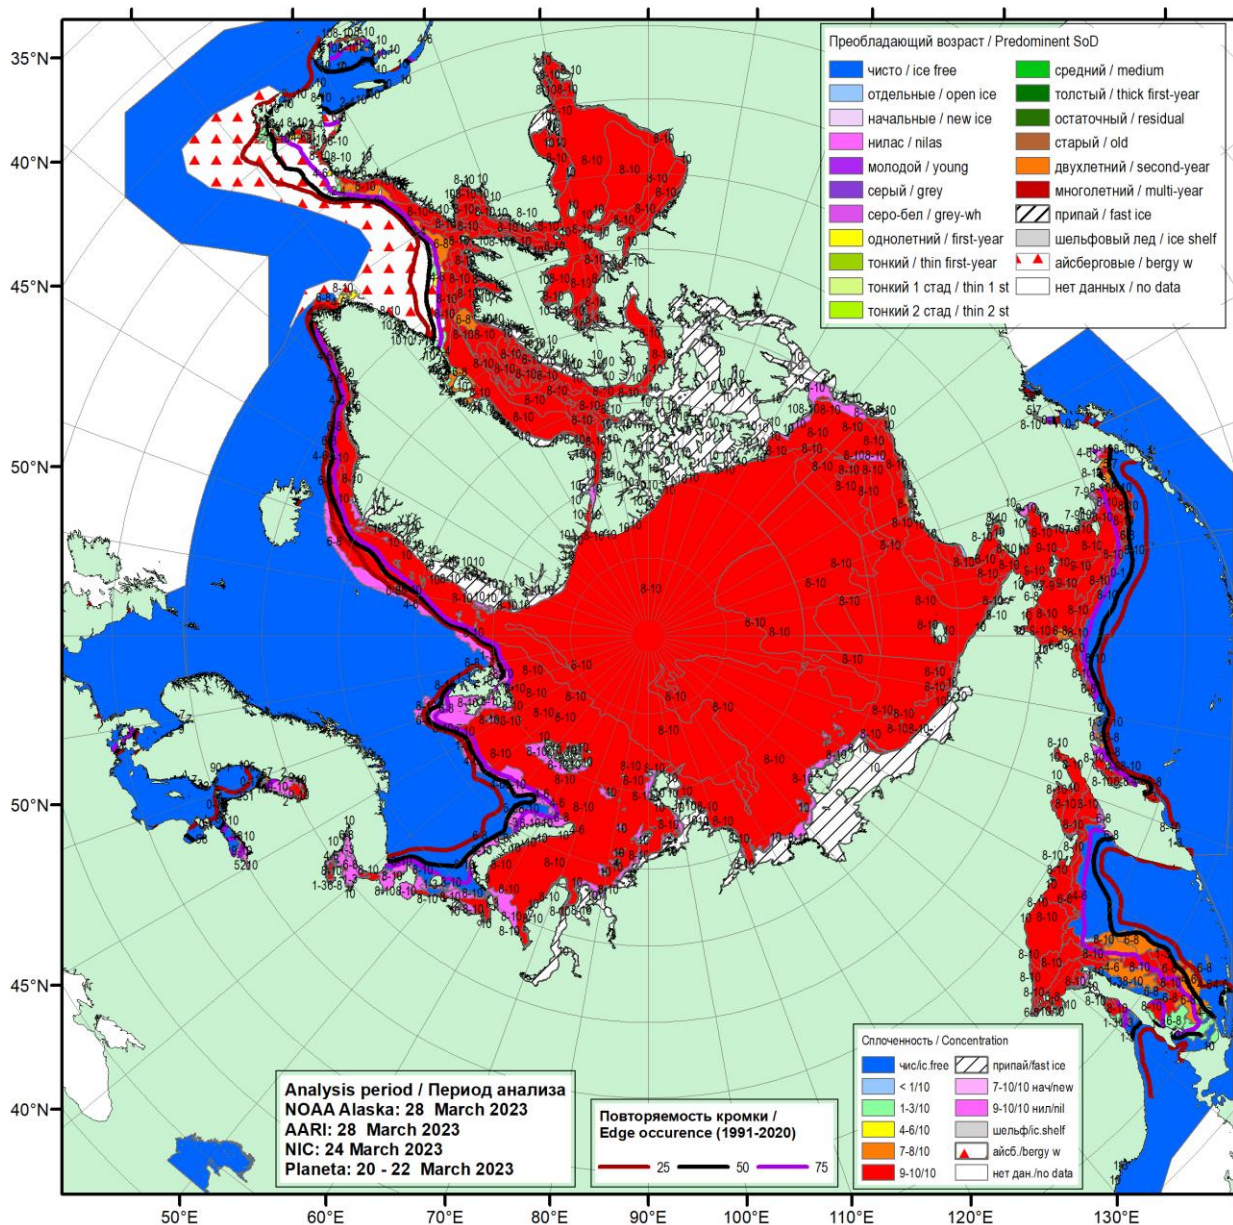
Преобладающий возраст / Predominent SoD

| | | | |
|---|---|---|---|
| чисто / ice free | | средний / medium | |
| отдельные / open ice | | толстый / thick first-year | |
| начальные / new ice | | остаточный / residual | |
| нилас / nilas | | старый / old | |
| молодой / young | | двухлетний / second-year | |
| серый / grey | | многолетний / multi-year | |
| серо-бел / grey-wh | | припай / fast ice | |
| однолетний / first-year | | шельфовый лед / ice shelf | |
| тонкий / thin first-year | | айсберговые / bergy w | |
| тонкий 1 стад / thin 1 st | | нет данных / no data | |
| тонкий 2 стад / thin 2 st | | | |

Сплоченность / Concentration

| | |
|---|---|
| чис/ic.free | припай/fast ice |
| < 1/10 | 7-10/10 нач/new |
| 1-3/10 | 9-10/10 нил/nil |
| 4-6/10 | шельф/ic.shelf |
| 7-8/10 | айсб./bergy w |
| 9-10/10 | нет дан./no data |

Analysis period / Период анализа
NOAA Alaska: 28 March 2023
AARI: 28 March 2023
NIC: 24 March 2023
Planeta: 20 - 22 March 2023

Повторяемость кромки /
Edge occurence (1991-2020)
25 50 75

35°N
40°N
45°N
50°N
50°N
45°N
40°N

50°E 60°E 70°E 80°E 90°E 100°E 110°E 120°E 130°E

8-10 8-10 8-10 8-10 8-10 8-10 8-10 8-10 8-10 8-10